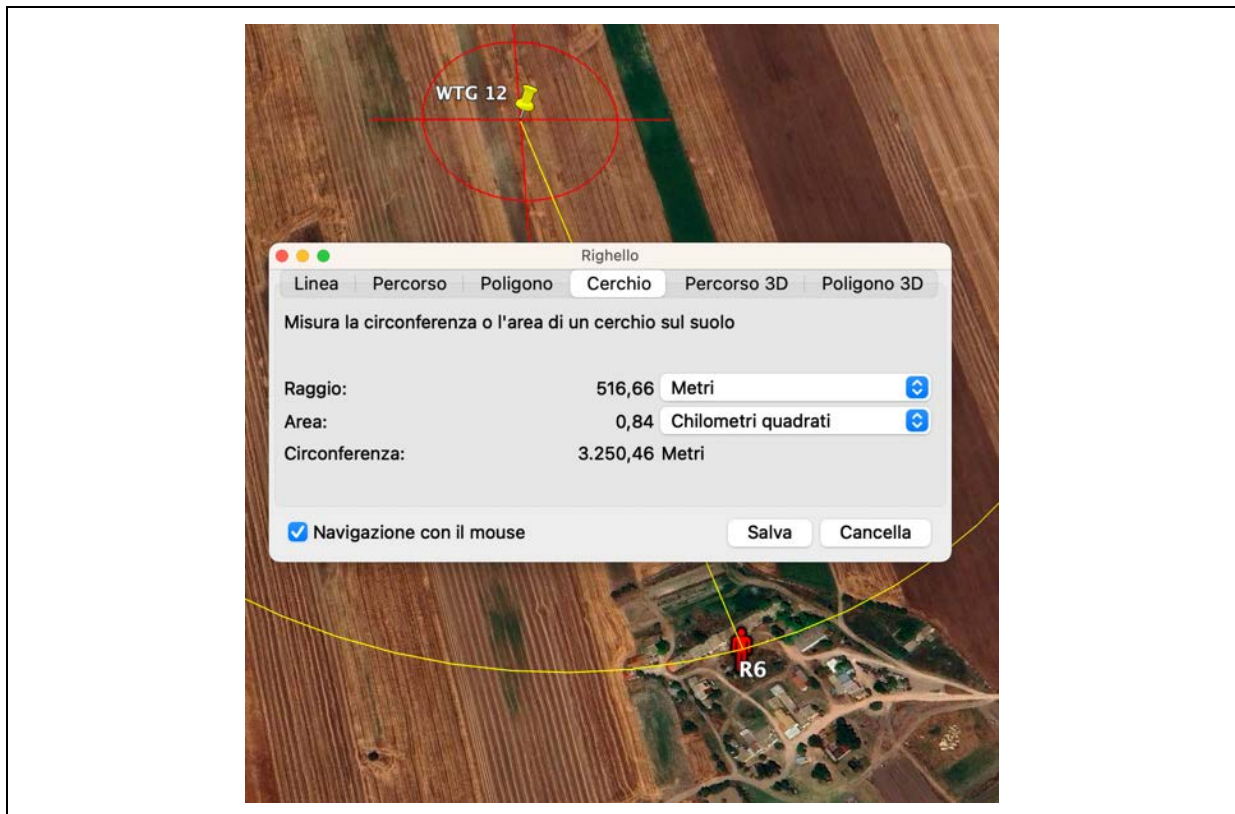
WTG 12

Righello

Linea | Percorso | Poligono | Cerchio | Percorso 3D | Poligono 3D

Misura la circonferenza o l'area di un cerchio sul suolo

Raggio: 516,66 Metri
Area: 0,84 Chilometri quadrati
Circonferenza: 3.250,46 Metri

Navigazione con il mouse

Salva

Cancella

R6